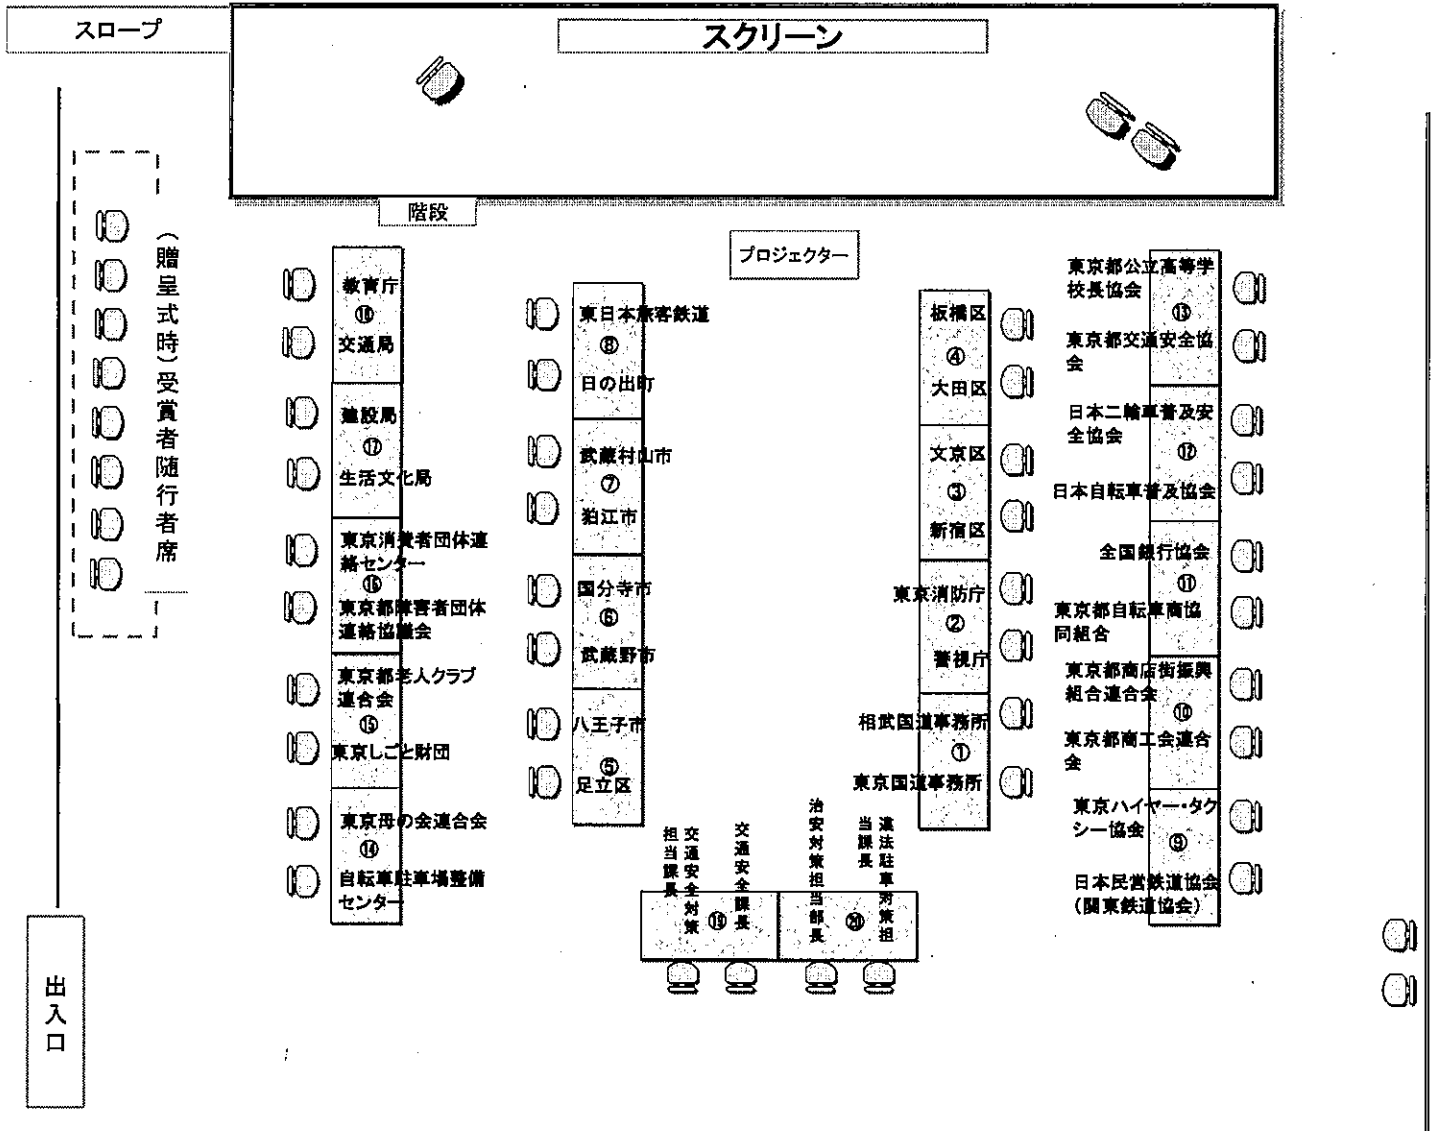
スロープ

スクリーン

階段

（贈呈式時）受賞者随行者席

プロジェクター

教育庁
⑱
交通局

建設局
⑰
生活文化局

東京消費者団体連絡センター
⑯
東京都障害者団体連絡協議会

東京都老人クラブ連合会
⑮
東京しごと財団

東京母の会連合会
⑭
自転車駐車場整備センター

東日本旅客鉄道
⑧
日の出町

武蔵村山市
⑦
狛江市

国分寺市
⑥
武蔵野市

八王子市
⑤
足立区

交通安全対策担当課長
⑲
交通安全課長

治安対策担当部長
⑳
違法駐車対策担当課長

板橋区
④
大田区

文京区
③
新宿区

東京消防庁
②
警視庁

相武国道事務所
①
東京国道事務所

東京都公立高等学校長協会
⑬
東京都交通安全協会

日本二輪車普及安全協会
⑫
日本自転車普及協会

全国銀行協会
⑪
東京都自転車商協同組合

東京都商店街振興組合連合会
⑩
東京都商工会連合会

東京ハイヤー・タクシー協会
⑨
日本民営鉄道協会（関東鉄道協会）

出入口